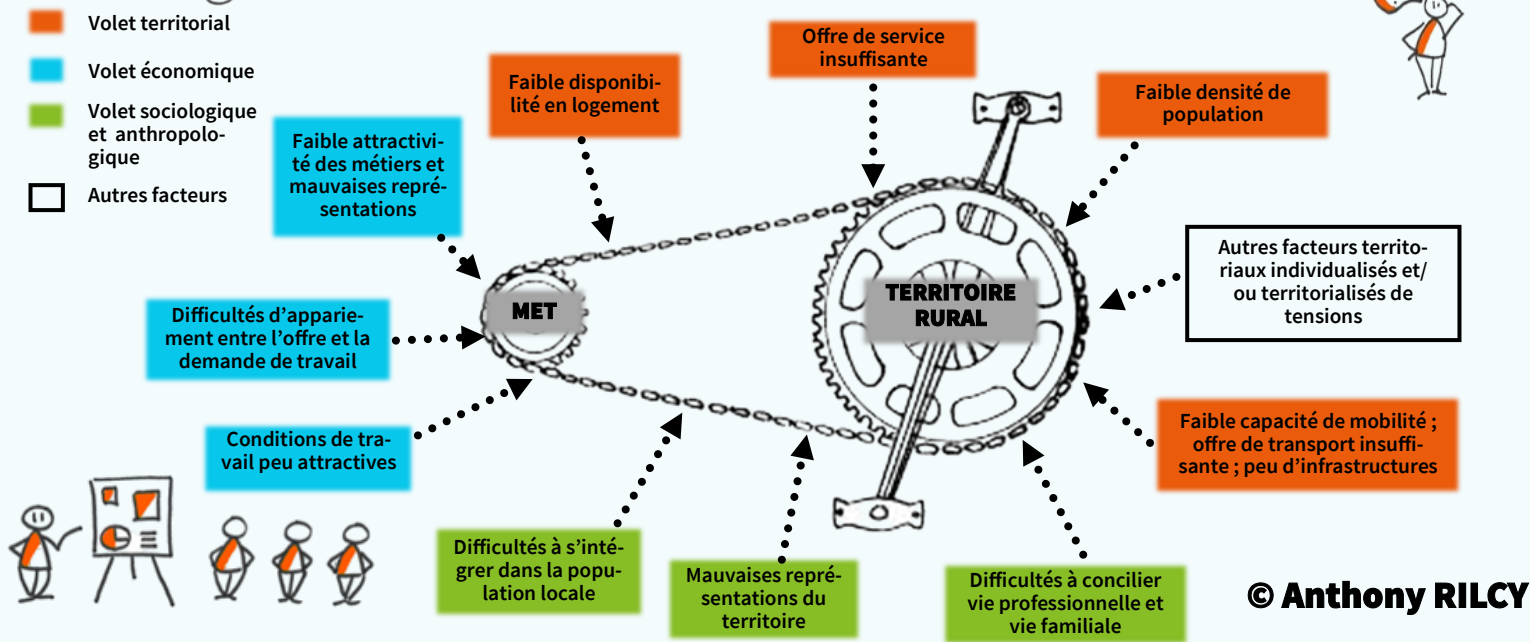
Volet territorial

Volet économique

Volet sociologique et anthropologique

Autres facteurs

Faible disponibilité en logement

Offre de service insuffisante

Faible densité de population

Faible attractivité des métiers et mauvaises représentations

MET

TERRITOIRE RURAL

Autres facteurs territoriaux individualisés et/ou territorialisés de tensions

Difficultés d'appariement entre l'offre et la demande de travail

Conditions de travail peu attractives

Faible capacité de mobilité ; offre de transport insuffisante ; peu d'infrastructures

Difficultés à s'intégrer dans la population locale

Mauvaises représentations du territoire

Difficultés à concilier vie professionnelle et vie familiale

© Anthony RILCY